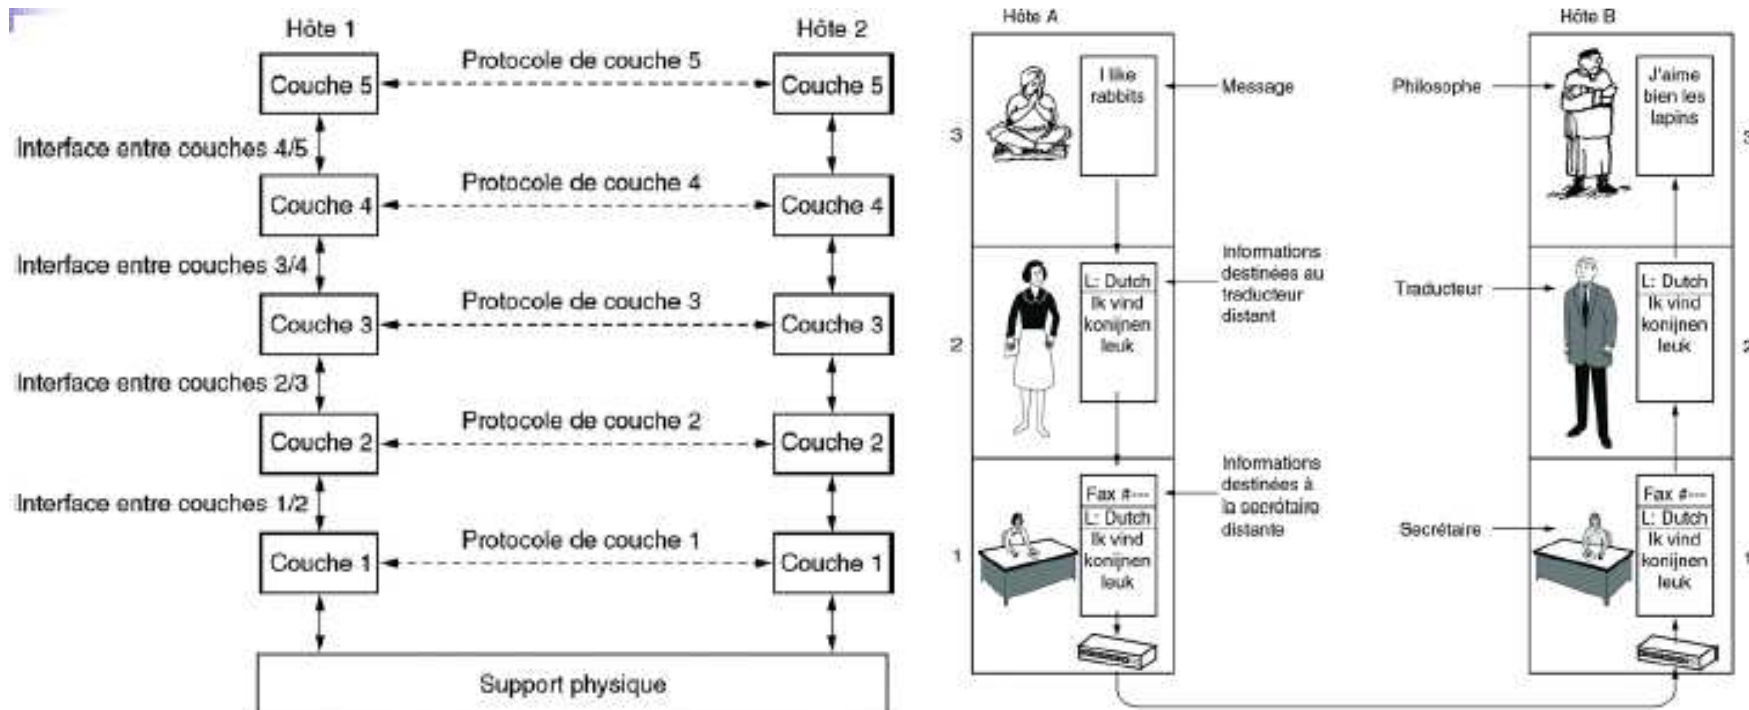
Hôte 1

Hôte 2

Couche 5

Protocole de couche 5

Couche 5

Interface entre couches 4/5

Couche 4

Protocole de couche 4

Couche 4

Interface entre couches 3/4

Couche 3

Protocole de couche 3

Couche 3

Interface entre couches 2/3

Couche 2

Protocole de couche 2

Couche 2

Interface entre couches 1/2

Couche 1

Protocole de couche 1

Couche 1

Support physique

Hôte A

Hôte B

3

I like rabbits

Message

Philosophe

J'aime bien les lapins

2

L: Dutch
Ik vind konijnen leuk

Informations destinées au traducteur distant

Traducteur

L: Dutch
Ik vind konijnen leuk

1

Fax #---
L: Dutch
Ik vind konijnen leuk

Informations destinées à la secrétaire distante

Secrétaire

Fax #---
L: Dutch
Ik vind konijnen leuk